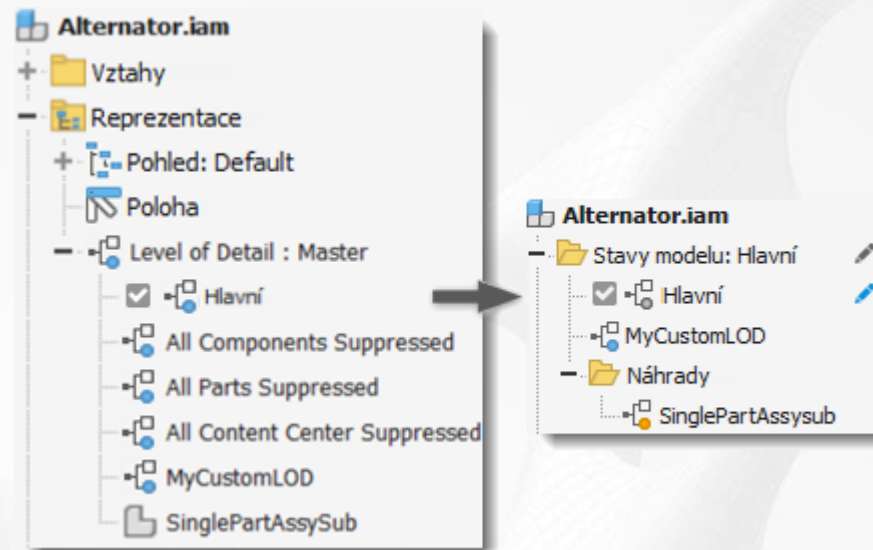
Alternator.iam
Vztahy
Reprezentace
Pohled: Default
Poloha
Level of Detail : Master
Hlavní
All Components Suppressed
All Parts Suppressed
All Content Center Suppressed
MyCustomLOD
SinglePartAssySub

Alternator.iam
Stavy modelu: Hlavní
Hlavní
MyCustomLOD
Náhrady
SinglePartAssysub